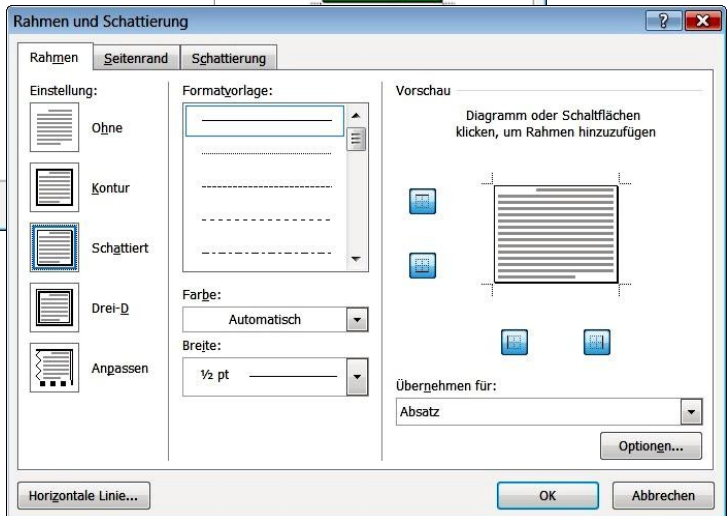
Rahmen und Schattierung

?

Rahmen
Seitenrand
Schattierung

Einstellung:

Ohne

Kontur

Schattiert

Drei-D

Anpassen

Formatvorlage:

Farbe:

Automatisch

Breite:

½ pt

Vorschau

Diagramm oder Schaltflächen klicken, um Rahmen hinzuzufügen

Übernehmen für:

Absatz

Optionen...

Horizontale Linie...

OK

Abbrechen